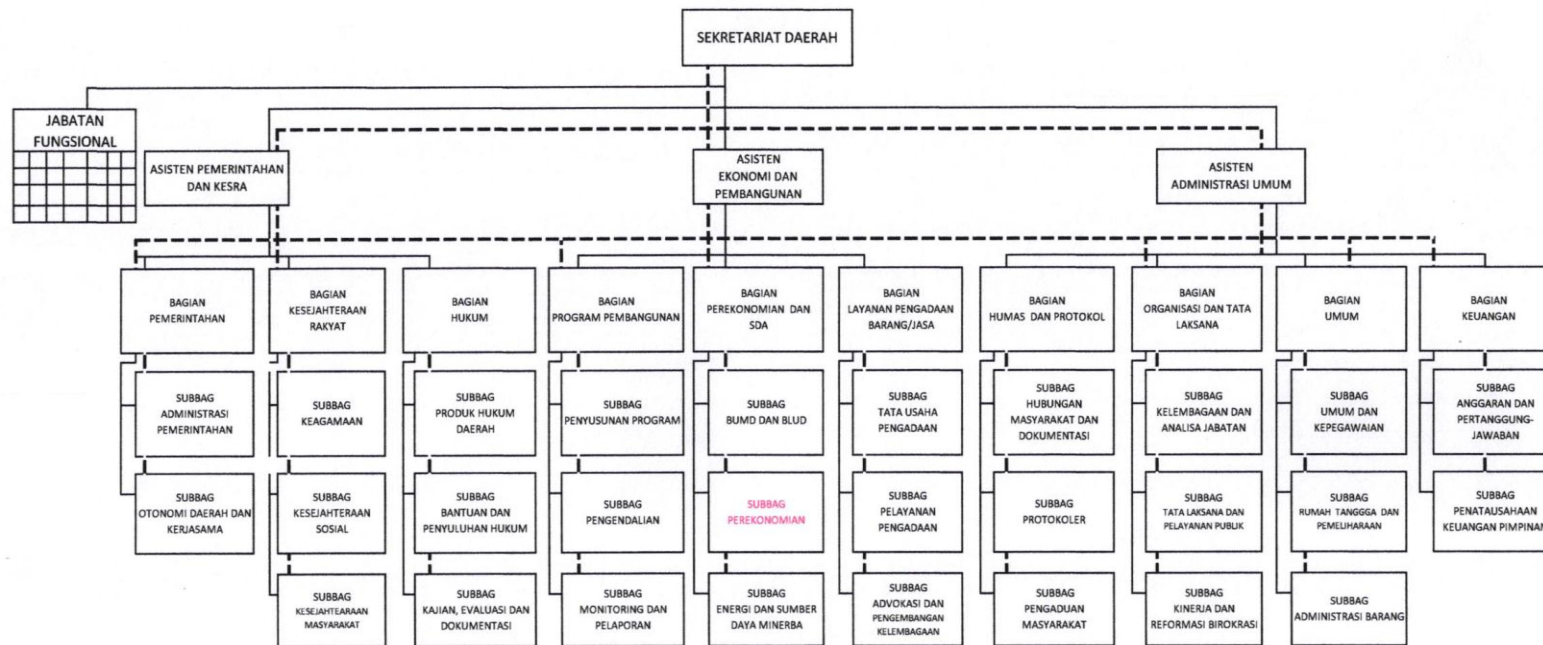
SEKRETARIAT DAERAH

JABATAN FUNGSIONAL

ASISTEN PEMERINTAHAN DAN KESRA

ASISTEN EKONOMI DAN PEMBANGUNAN

ASISTEN ADMINISTRASI UMUM

BAGIAN PEMERINTAHAN

SUBBAG ADMINISTRASI PEMERINTAHAN

SUBBAG OTONOMI DAERAH DAN KERJASAMA

BAGIAN KESEJAHTERAAN RAKYAT

SUBBAG KEAGAMAAN

SUBBAG KESEJAHTERAAN SOSIAL

SUBBAG KESEJAHTEARAAN MASYARAKAT

BAGIAN HUKUM

SUBBAG PRODUK HUKUM DAERAH

SUBBAG BANTUAN DAN PENYULUHAN HUKUM

SUBBAG KAJIAN, EVALUASI DAN DOKUMENTASI

BAGIAN PROGRAM PEMBANGUNAN

SUBBAG PENYUSUNAN PROGRAM

SUBBAG PENGENDALIAN

SUBBAG MONITORING DAN PELAPORAN

BAGIAN PEREKONOMIAN DAN SDA

SUBBAG BUMD DAN BLUD

SUBBAG PEREKONOMIAN

SUBBAG ENERGI DAN SUMBER DAYA MINERBA

BAGIAN LAYANAN PENGADAAN BARANG/JASA

SUBBAG TATA USAHA PENGADAAN

SUBBAG PELAYANAN PENGADAAN

SUBBAG ADVOKASI DAN PENGEMBANGAN KELEMBAGAAN

BAGIAN HUMAS DAN PROTOKOL

SUBBAG HUBUNGAN MASYARAKAT DAN DOKUMENTASI

SUBBAG PROTOKOLER

SUBBAG PENGADUAN MASYARAKAT

BAGIAN ORGANISASI DAN TATA LAKSANA

SUBBAG KELEMBAGAAN DAN ANALISA JABATAN

SUBBAG TATA LAKSANA DAN PELAYANAN PUBLIK

SUBBAG KINERJA DAN REFORMASI BIROKRASI

BAGIAN UMUM

SUBBAG UMUM DAN KEPEGAWAIAN

SUBBAG RUMAH TANGGGA DAN PEMELIHARAAN

SUBBAG ADMINISTRASI BARANG

BAGIAN KEUANGAN

SUBBAG ANGGARAN DAN PERTANGGUNG-JAWABAN

SUBBAG PENATAUSAHAAN KEUANGAN PIMPINAN